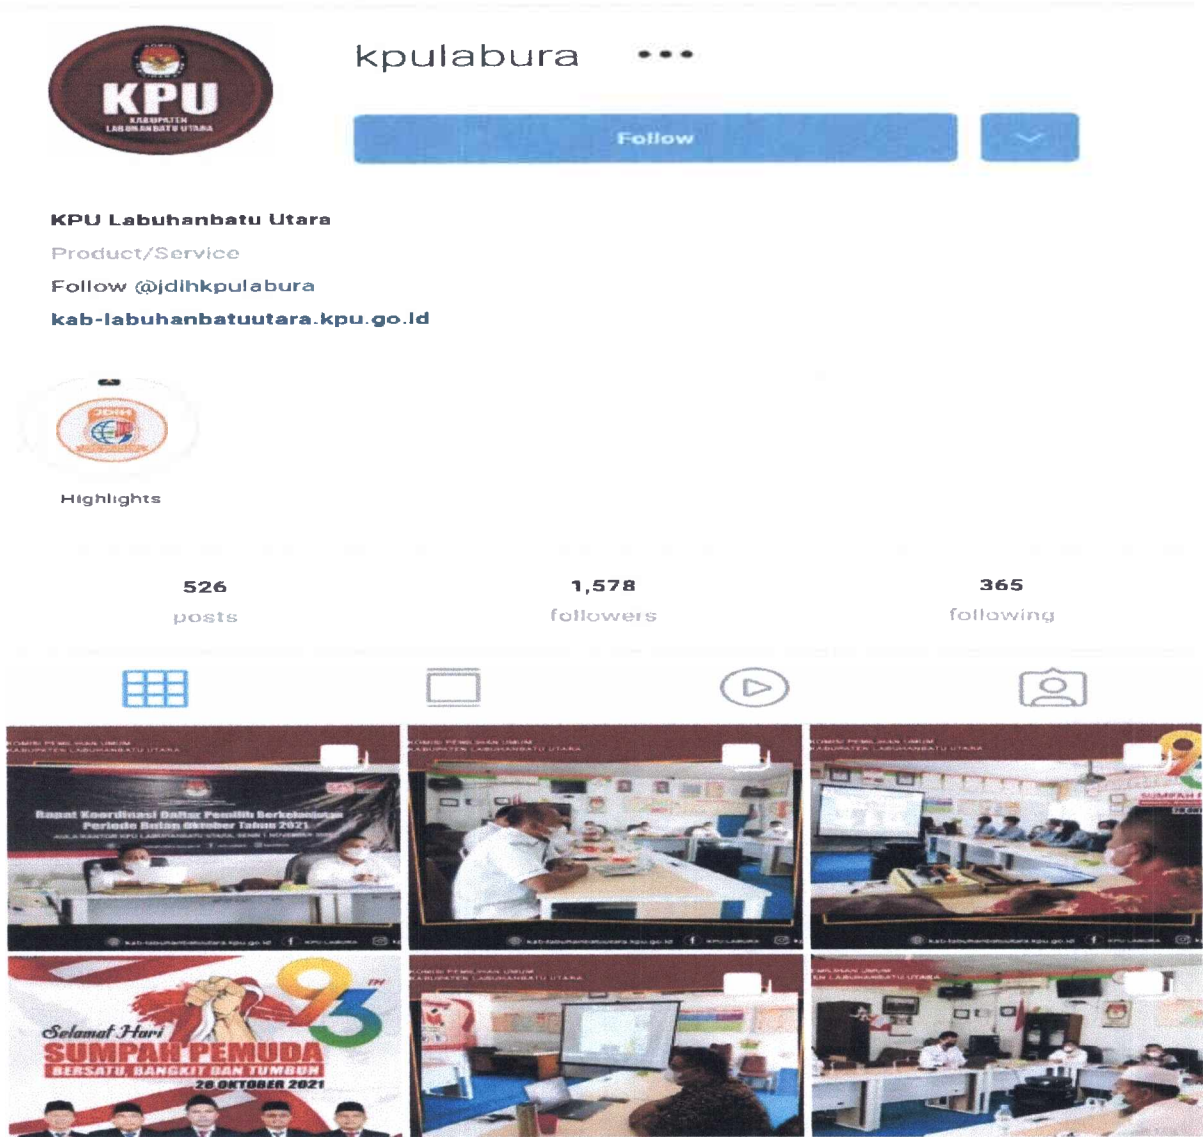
KPU
KABUPATEN LABUHANBATU UTARA

kpulabura •••

Follow

KPU Labuhanbatu Utara
Product/Service
Follow @jdihkpulabura
kab-labuhanbatuutara.kpu.go.id

Highlights

526
posts

1,578
followers

365
following

KOMISI PEMILIHAN UMUM KABUPATEN LABUHANBATU UTARA

Rapat Koordinasi Daftar Pemilih Berkelanjutan Periode Bulan Oktober Tahun 2021

KOMISI PEMILIHAN UMUM KABUPATEN LABUHANBATU UTARA

KOMISI PEMILIHAN UMUM KABUPATEN LABUHANBATU UTARA

Selamat Hari
SUMPAH PEMUDA
BERSATU, BANGKIT DAN TUMBUH
28 OKTOBER 2021

93

KOMISI PEMILIHAN UMUM KABUPATEN LABUHANBATU UTARA

PEMILIHAN UMUM EN LABUHANBATU UTARA